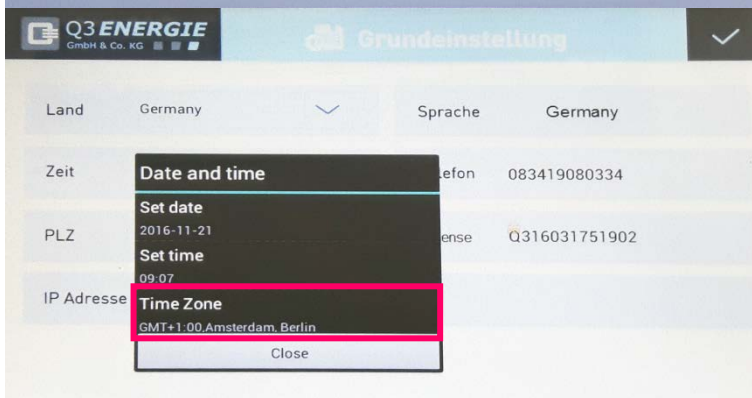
Q3 ENERGIE
GmbH & Co. KG

Grundeinstellung

Land Germany

Sprache Germany

Zeit

efon 083419080334

PLZ

ense Q316031751902

IP Adresse

Date and time

Set date
2016-11-21

Set time
09:07

Time Zone
GMT+1:00,Amsterdam, Berlin

Close